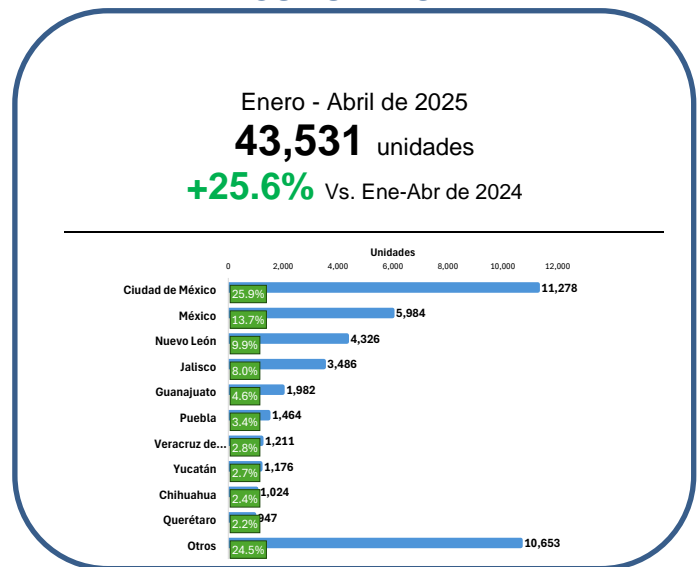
Enero - Abril de 2025

43,531 unidades

+25.6% Vs. Ene-Abr de 2024

Unidades

0 2,000 4,000 6,000 8,000 10,000 12,000

| Estado | % | Unidades |
|---|---|---|
| Ciudad de México | 25.9% | 11,278 |
| México | 13.7% | 5,984 |
| Nuevo León | 9.9% | 4,326 |
| Jalisco | 8.0% | 3,486 |
| Guanajuato | 4.6% | 1,982 |
| Puebla | 3.4% | 1,464 |
| Veracruz de... | 2.8% | 1,211 |
| Yucatán | 2.7% | 1,176 |
| Chihuahua | 2.4% | 1,024 |
| Querétaro | 2.2% | 947 |
| Otros | 24.5% | 10,653 |